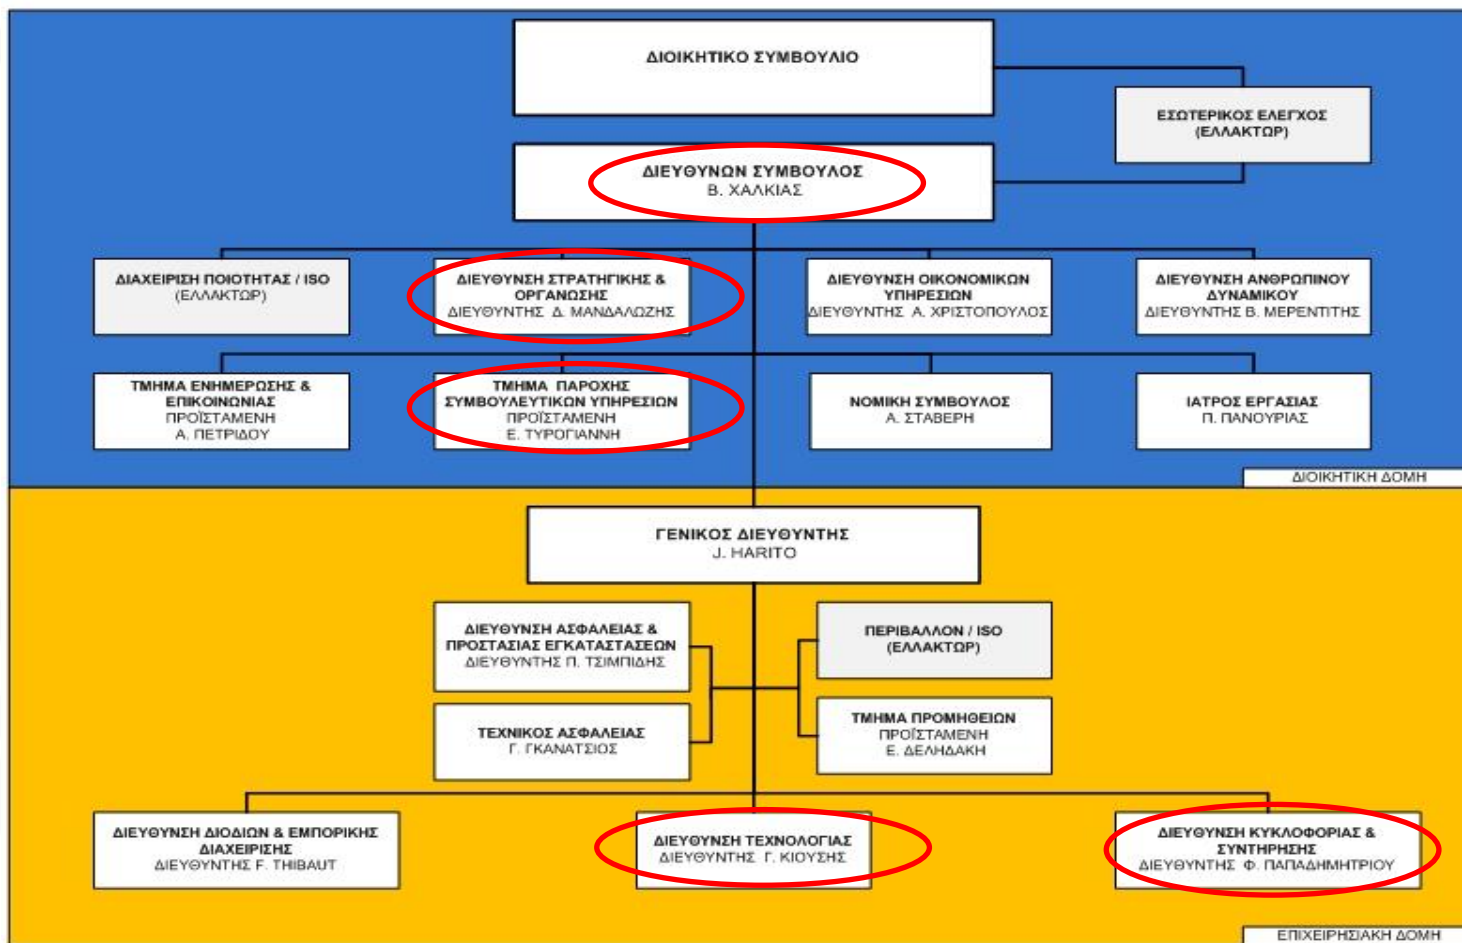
ΔΙΟΙΚΗΤΙΚΟ ΣΥΜΒΟΥΛΙΟ

ΕΣΩΤΕΡΙΚΟΣ ΕΛΕΓΧΟΣ (ΕΛΛΑΚΤΩΡ)

ΔΙΕΥΘΥΝΩΝ ΣΥΜΒΟΥΛΟΣ
Β. ΧΑΛΚΙΑΣ

ΔΙΑΧΕΙΡΙΣΗ ΠΟΙΟΤΗΤΑΣ / ISO
(ΕΛΛΑΚΤΩΡ)

ΔΙΕΥΘΥΝΣΗ ΣΤΡΑΤΗΓΙΚΗΣ & ΟΡΓΑΝΩΣΗΣ
ΔΙΕΥΘΥΝΤΗΣ Δ. ΜΑΝΔΑΛΩΖΗΣ

ΔΙΕΥΘΥΝΣΗ ΟΙΚΟΝΟΜΙΚΩΝ ΥΠΗΡΕΣΙΩΝ
ΔΙΕΥΘΥΝΤΗΣ Α. ΧΡΙΣΤΟΠΟΥΛΟΣ

ΔΙΕΥΘΥΝΣΗ ΑΝΘΡΩΠΙΝΟΥ ΔΥΝΑΜΙΚΟΥ
ΔΙΕΥΘΥΝΤΗΣ Β. ΜΕΡΕΝΤΙΤΗΣ

ΤΜΗΜΑ ΕΝΗΜΕΡΩΣΗΣ & ΕΠΙΚΟΙΝΩΝΙΑΣ
ΠΡΟΪΣΤΑΜΕΝΗ
Α. ΠΕΤΡΙΔΟΥ

ΤΜΗΜΑ ΠΑΡΟΧΗΣ ΣΥΜΒΟΥΛΕΥΤΙΚΩΝ ΥΠΗΡΕΣΙΩΝ
ΠΡΟΪΣΤΑΜΕΝΗ
Ε. ΤΥΡΟΓΙΑΝΝΗ

ΝΟΜΙΚΗ ΣΥΜΒΟΥΛΟΣ
Α. ΣΤΑΒΕΡΗ

ΙΑΤΡΟΣ ΕΡΓΑΣΙΑΣ
Π. ΠΑΝΟΥΡΙΑΣ

ΔΙΟΙΚΗΤΙΚΗ ΔΟΜΗ

ΓΕΝΙΚΟΣ ΔΙΕΥΘΥΝΤΗΣ
J. HARITO

ΔΙΕΥΘΥΝΣΗ ΑΣΦΑΛΕΙΑΣ & ΠΡΟΣΤΑΣΙΑΣ ΕΓΚΑΤΑΣΤΑΣΕΩΝ
ΔΙΕΥΘΥΝΤΗΣ Π. ΤΣΙΜΠΙΔΗΣ

ΠΕΡΙΒΑΛΛΟΝ / ISO
(ΕΛΛΑΚΤΩΡ)

ΤΕΧΝΙΚΟΣ ΑΣΦΑΛΕΙΑΣ
Γ. ΓΚΑΝΑΤΣΙΟΣ

ΤΜΗΜΑ ΠΡΟΜΗΘΕΙΩΝ
ΠΡΟΪΣΤΑΜΕΝΗ
Ε. ΔΕΛΗΔΑΚΗ

ΔΙΕΥΘΥΝΣΗ ΔΙΟΔΙΩΝ & ΕΜΠΟΡΙΚΗΣ ΔΙΑΧΕΙΡΙΣΗΣ
ΔΙΕΥΘΥΝΤΗΣ F. THIBAUT

ΔΙΕΥΘΥΝΣΗ ΤΕΧΝΟΛΟΓΙΑΣ
ΔΙΕΥΘΥΝΤΗΣ Γ. ΚΙΟΥΣΗΣ

ΔΙΕΥΘΥΝΣΗ ΚΥΚΛΟΦΟΡΙΑΣ & ΣΥΝΤΗΡΗΣΗΣ
ΔΙΕΥΘΥΝΤΗΣ Φ. ΠΑΠΑΔΗΜΗΤΡΙΟΥ

ΕΠΙΧΕΙΡΗΣΙΑΚΗ ΔΟΜΗ